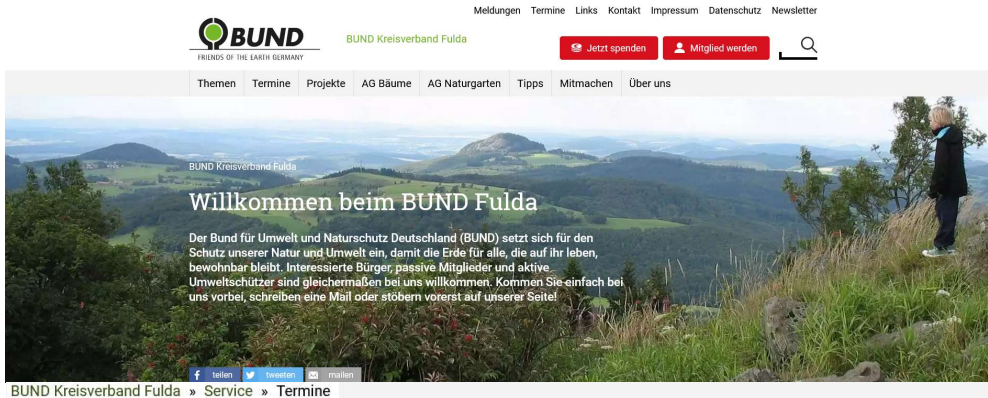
Meldungen Termine Links Kontakt Impressum Datenschutz Newsletter

BUND
FRIENDS OF THE EARTH GERMANY

BUND Kreisverband Fulda

Jetzt spenden

Mitglied werden

Themen Termine Projekte AG Bäume AG Naturgarten Tipps Mitmachen Über uns

BUND Kreisverband Fulda

Willkommen beim BUND Fulda

Der Bund für Umwelt und Naturschutz Deutschland (BUND) setzt sich für den Schutz unserer Natur und Umwelt ein, damit die Erde für alle, die auf ihr leben, bewohnbar bleibt. Interessierte Bürger, passive Mitglieder und aktive Umweltschützer sind gleichermaßen bei uns willkommen. Kommen Sie einfach bei uns vorbei, schreiben eine Mail oder stöbern vorerst auf unserer Seite!

teilen tweeten mailen

BUND Kreisverband Fulda » Service » Termine